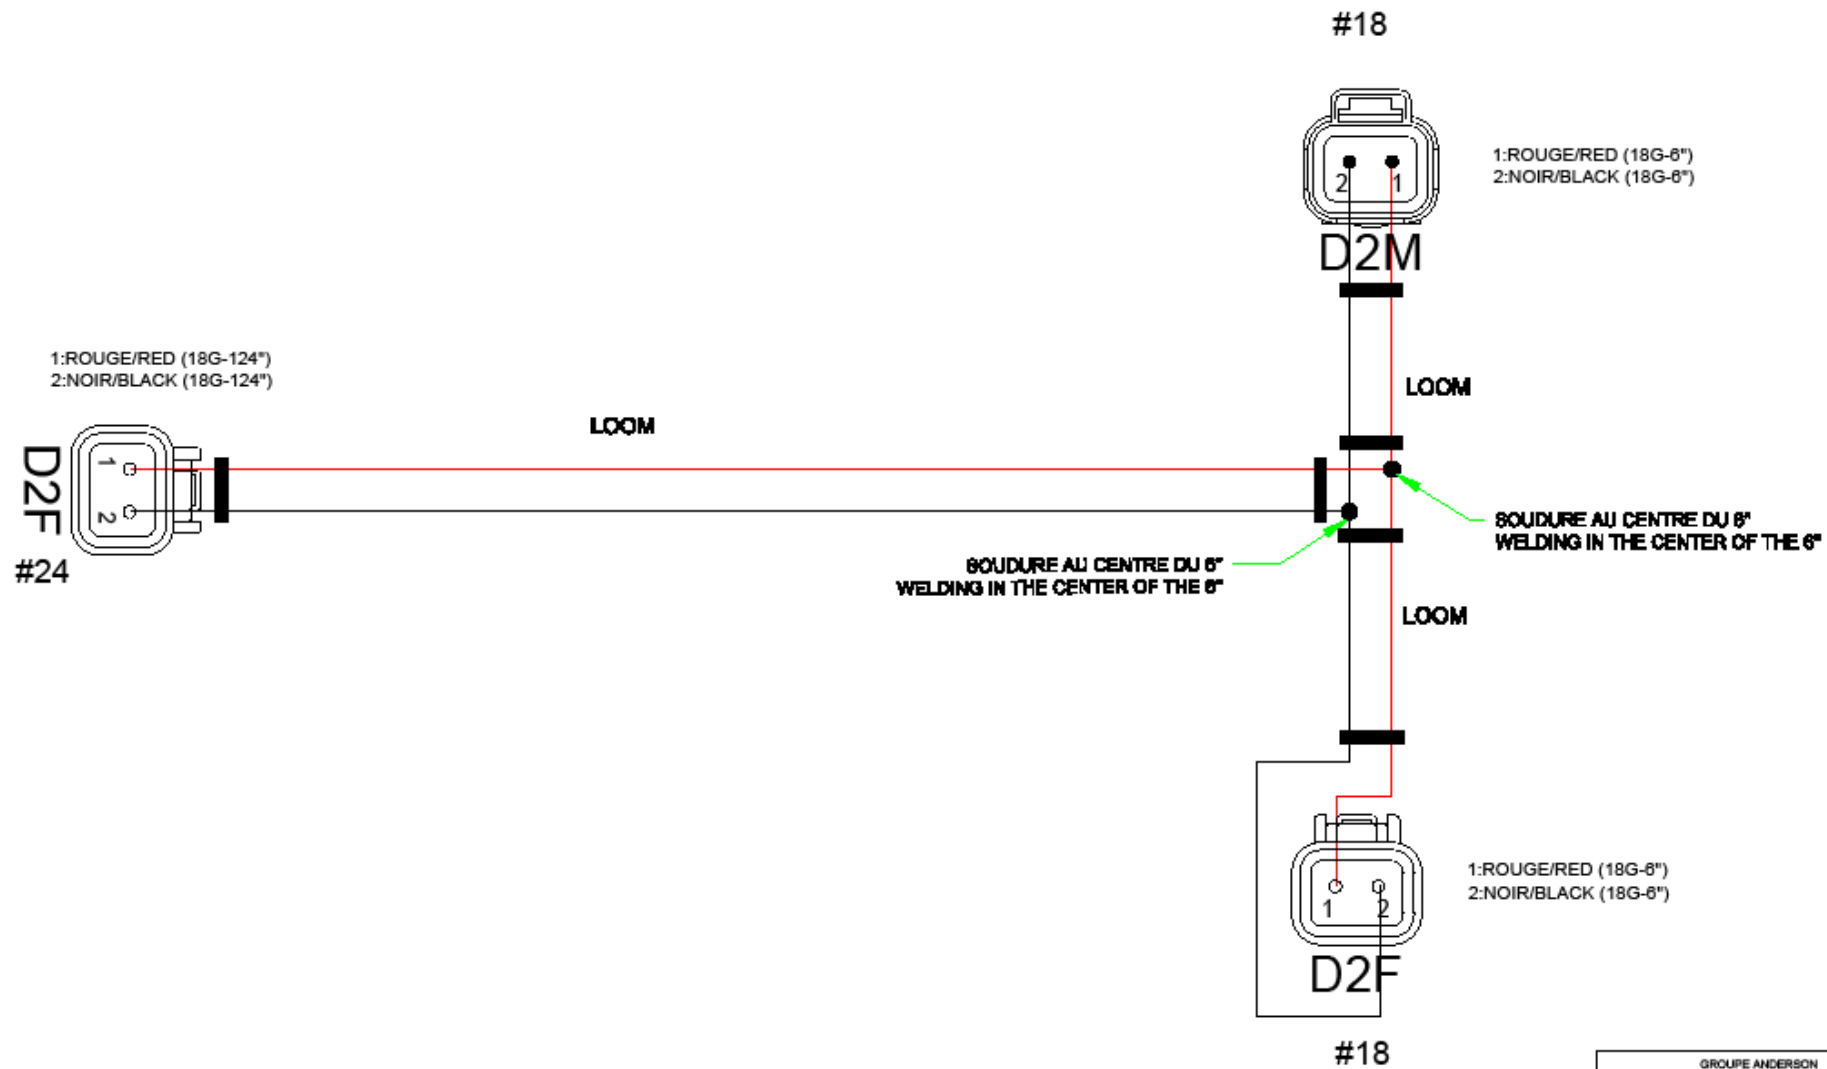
#18

2 1

1:ROUGE/RED (18G-6")
2:NOIR/BLACK (18G-6")

D2M

1:ROUGE/RED (18G-124")
2:NOIR/BLACK (18G-124")

LOOM

LOOM

1 2

D2F

#24

SOUDURE AU CENTRE DU 6"
WELDING IN THE CENTER OF THE 6"

SOUDURE AU CENTRE DU 6"
WELDING IN THE CENTER OF THE 6"

LOOM

1:ROUGE/RED (18G-6")
2:NOIR/BLACK (18G-6")

1 2

D2F

#18

GROUPE ANDERSON